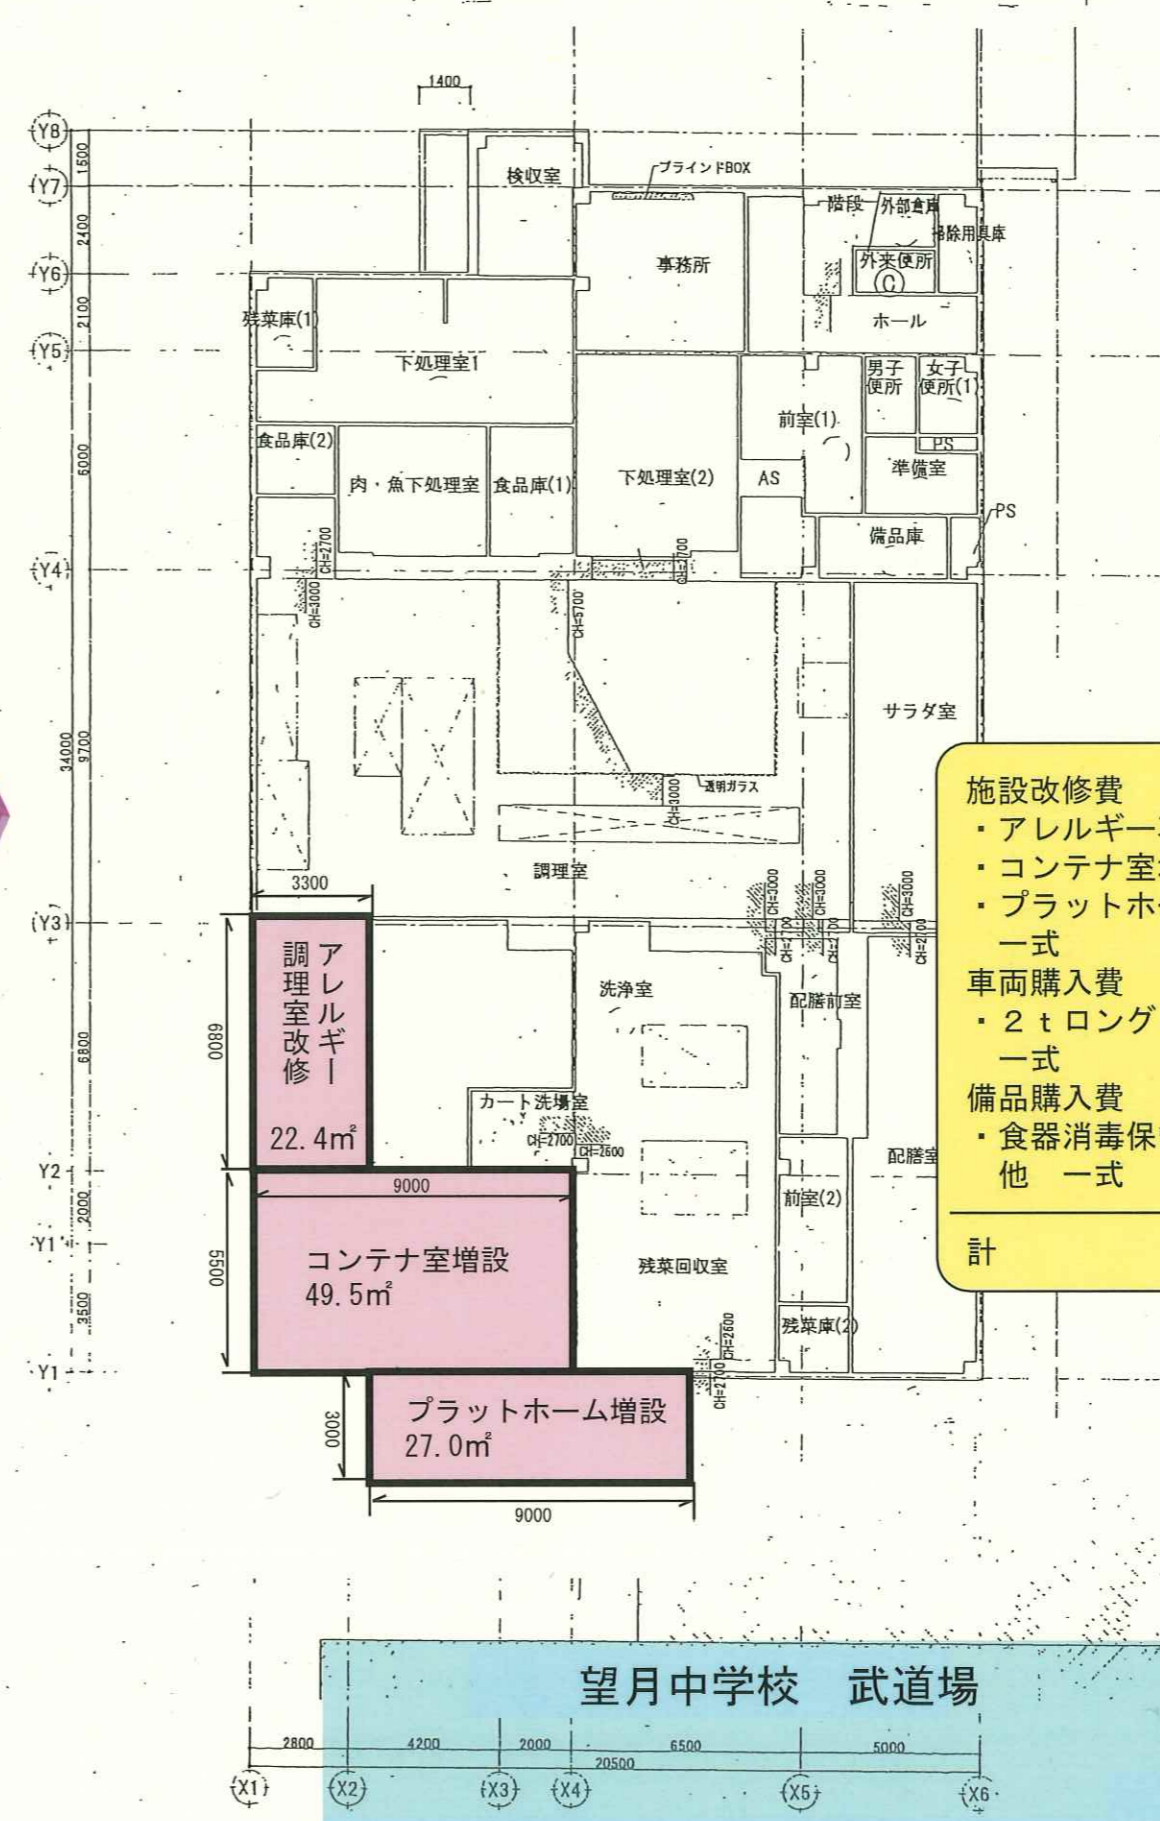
1400
Y8
1500
Y7
2400
Y6
2100
Y5
5000
Y4
34000
9700
Y3
6800
Y2
2000
Y1
3500
Y1

検収室
ブラインドBOX
階段
外部倉庫
掃除用具庫
事務所
外来便所
ホール
残菜庫(1)
下処理室1
男子便所
女子便所(1)
前室(1)
PS
食品庫(2)
肉・魚下処理室
食品庫(1)
下処理室(2)
AS
準備室
PS
備品庫
CH=2700
CH=3000
CH=5700
CH=2700
サラダ室
透明ガラス
CH=3000
調理室
3300
CH=3000
CH=2700
CH=3000
CH=2700
CH=3000
CH=2100
洗浄室
配膳前室
カート洗場室
CH=2700
CH=2600
配膳室
前室(2)
残菜回収室
残菜庫(2)
CH=2600
CH=2700

アレルギー調理室改修
22.4㎡
6800
9000
5500
コンテナ室増設
49.5㎡
3000
プラットホーム増設
27.0㎡
9000

施設改修費
・アレルギー
・コンテナ室
・プラットホ
一式
車両購入費
・2tロング
一式
備品購入費
・食器消毒保
他 一式
計

望月中学校 武道場
2800
4200
2000
6500
5000
20500
X1
X2
X3
X4
X5
X6